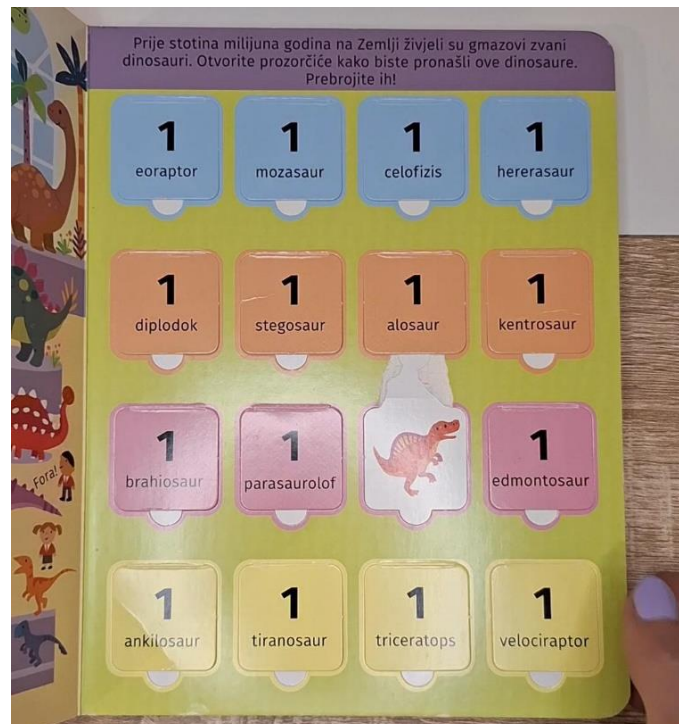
Prije stotina milijuna godina na Zemlji živjeli su gmazovi zvani dinosauri. Otvorite prozorčiće kako biste pronašli ove dinosaure. Prebrojite ih!

1
eoraptor

1
mozasaur

1
celofizis

1
hererasaur

1
diplodok

1
stegosaur

1
alosaur

1
kentrosaur

1
brahiosaur

1
parasaurolof

1
edmontosaur

1
ankilosaur

1
tiranosaur

1
triceratops

1
velociraptor

Foral